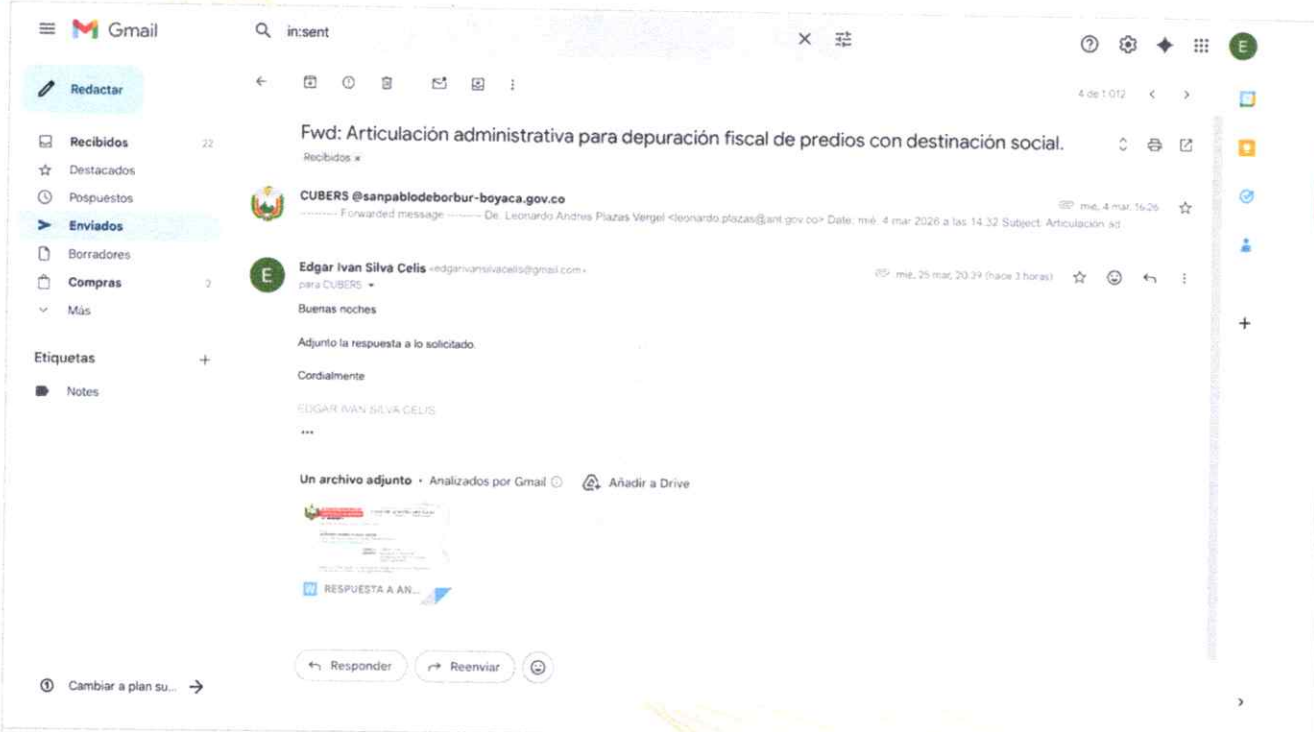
Gmail

in:sent

E

Redactar

Recibidos 22
Destacados
Pospuestos
Enviados
Borradores
Compras 2
Más

Etiquetas +
Notes

Cambiar a plan su... →

4 de 1.012

Fwd: Articulación administrativa para depuración fiscal de predios con destinación social.

Recibidos ×

CUBERS @sanpablodeborbur-boyaca.gov.co
---------- Forwarded message --------- De: Leonardo Andres Plazas Vergel <leonardo.plazas@ant.gov.co> Date: mié, 4 mar 2026 a las 14:32 Subject: Articulación ad

mié, 4 mar, 16:26

Edgar Ivan Silva Celis <edgarivansilvacelis@gmail.com>
para CUBERS

mié, 25 mar, 20:39 (hace 3 horas)

Buenas noches

Adjunto la respuesta a lo solicitado.

Cordialmente

EDGAR IVAN SILVA CELIS

...

Un archivo adjunto • Analizados por Gmail ⓘ Añadir a Drive

RESPUESTA A AN...

Responder Reenviar